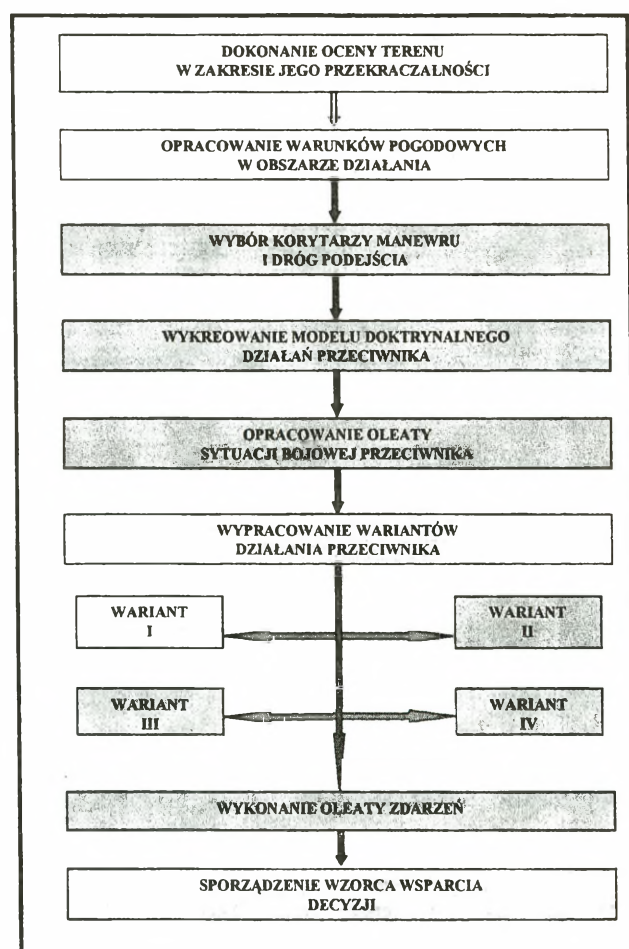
DOKONANIE OCENY TERENU W ZAKRESIE JEGO PRZEKRACZALNOŚCI

OPRACOWANIE WARUNKÓW POGODOWYCH W OBSZARZE DZIAŁANIA

WYBÓR KORYTARZY MANEWRU I DRÓG PODEJŚCIA

WYKREOWANIE MODELU DOKTRYNALNEGO DZIAŁAŃ PRZECIWNIKA

OPRACOWANIE OLEATY SYTUACJI BOJOWEJ PRZECIWNIKA

WYPRACOWANIE WARIANTÓW DZIAŁANIA PRZECIWNIKA

WARIANT I

WARIANT II

WARIANT III

WARIANT IV

WYKONANIE OLEATY ZDARZEŃ

SPORZĄDZENIE WZORCA WSPARCIA DECYZJI